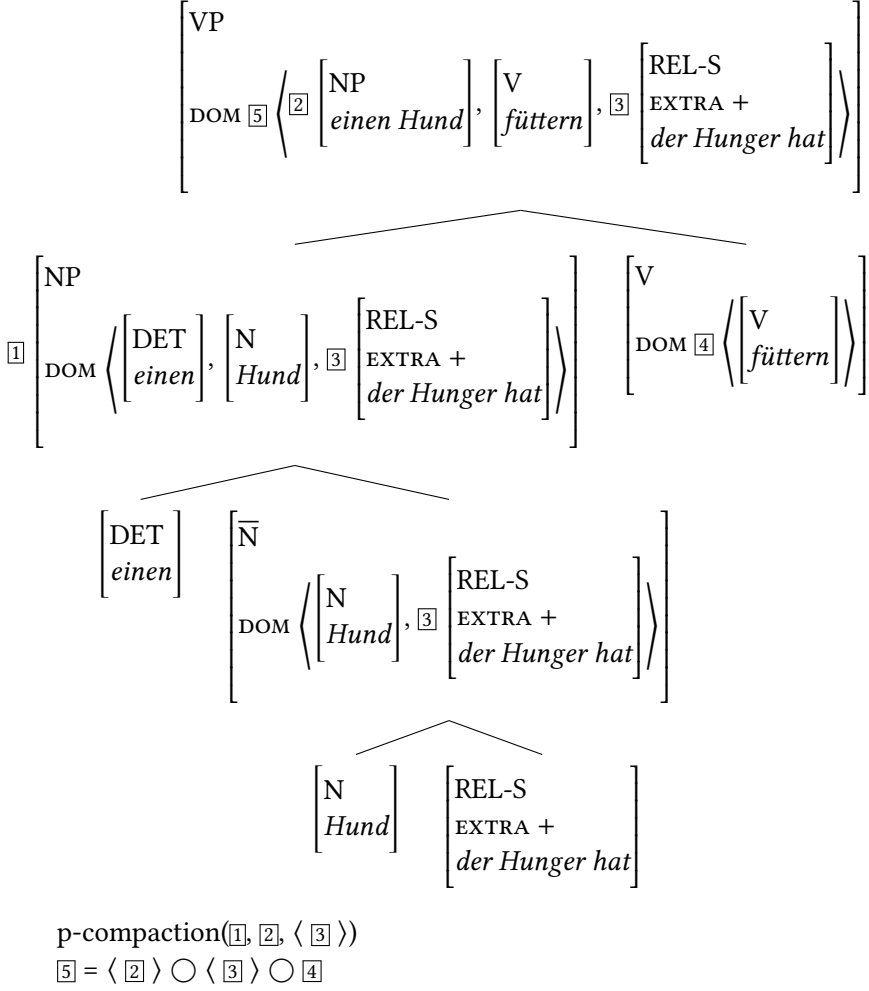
VP
DOM 5 ⟨ 2 [NP *einen Hund*], [V *füttern*], 3 [REL-S EXTRA + *der Hunger hat*] ⟩

1 [NP DOM ⟨ [DET *einen*], [N *Hund*], 3 [REL-S EXTRA + *der Hunger hat*] ⟩]

[V DOM 4 ⟨ [V *füttern*] ⟩]

[DET *einen*]

[$\overline{N}$ DOM ⟨ [N *Hund*], 3 [REL-S EXTRA + *der Hunger hat*] ⟩]

[N *Hund*]

[REL-S EXTRA + *der Hunger hat*]

p-compaction(1, 2, ⟨ 3 ⟩)
5 = ⟨ 2 ⟩ $\bigcirc$ ⟨ 3 ⟩ $\bigcirc$ 4